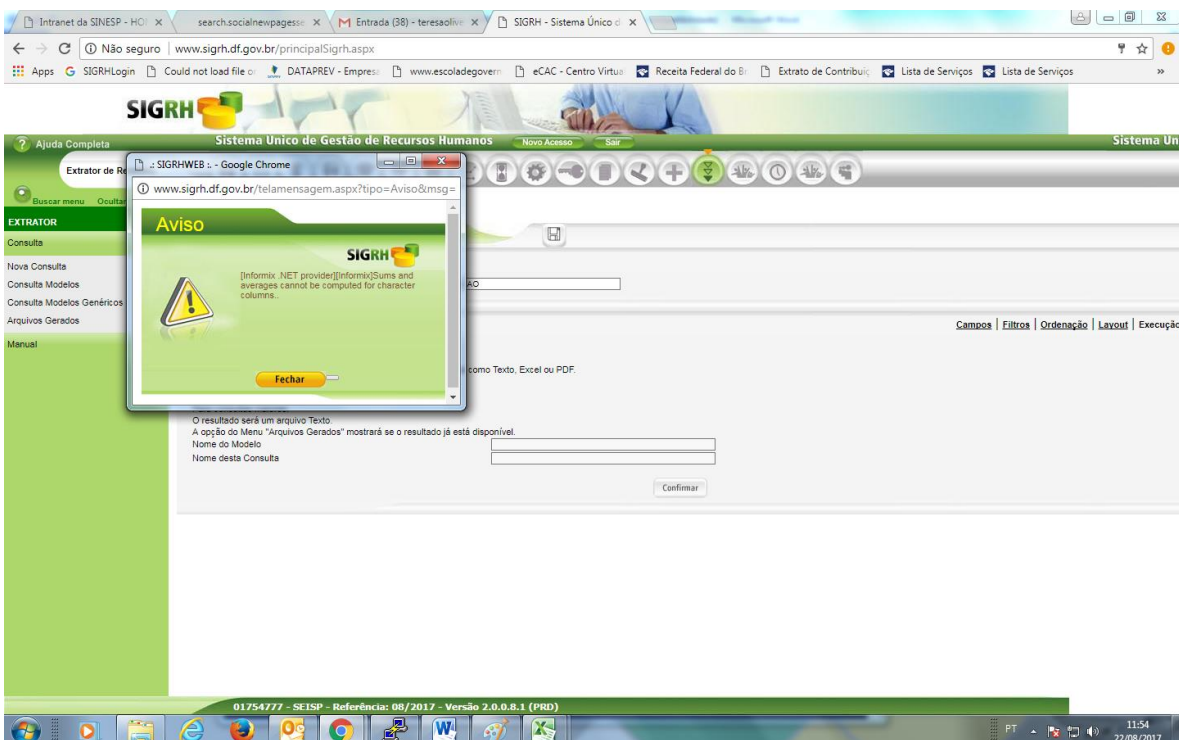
Intranet da SINESP - HO ×
search.socialnewpagess ×
M Entrada (38) - teresaoliv ×
SIGRH - Sistema Único d ×

← → C ⓘ Não seguro | www.sigrh.df.gov.br/principalSigrh.aspx

Apps G SIGRHLogin Could not load file o DATAPREV - Empres www.escoladegovern eCAC - Centro Virtua Receita Federal do B Extrato de Contribuiç Lista de Serviços Lista de Serviços »

SIGRH

Ajuda Completa
Sistema Unico de Gestão de Recursos Humanos
Novo Acesso
Sair
Sistema Un

Extrator de Re

Buscar menu Ocultar

EXTRATOR
Consulta
Nova Consulta
Consulta Modelos
Consulta Modelos Genéricos
Arquivos Gerados
Manual

.: SIGRHWEB :. - Google Chrome
ⓘ www.sigrh.df.gov.br/telamensagem.aspx?tipo=Aviso&msg=

Aviso
SIGRH
[Informix .NET provider][Informix]Sums and averages cannot be computed for character columns..

Fechar

AO

Campos | Filtros | Ordenação | Layout | Execução

como Texto, Excel ou PDF.

O resultado será um arquivo Texto.
A opção do Menu "Arquivos Gerados" mostrará se o resultado já está disponível.
Nome do Modelo
Nome desta Consulta

Confirmar

01754777 - SEISP - Referência: 08/2017 - Versão 2.0.0.8.1 (PRD)

PT
11:54
22/08/2017